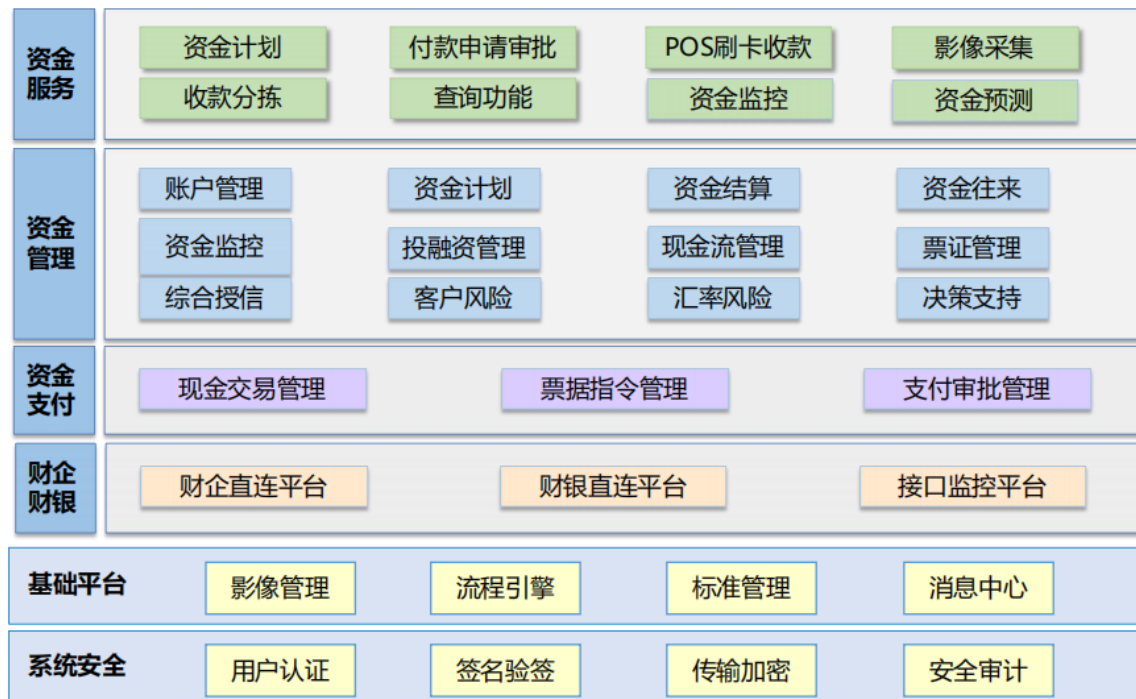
资金服务

资金计划 付款申请审批 POS刷卡收款 影像采集

收款分拣 查询功能 资金监控 资金预测

资金管理

账户管理 资金计划 资金结算 资金往来

资金监控 投融资管理 现金流管理 票证管理

综合授信 客户风险 汇率风险 决策支持

资金支付

现金交易管理 票据指令管理 支付审批管理

财企财银

财企直连平台 财银直连平台 接口监控平台

基础平台

影像管理 流程引擎 标准管理 消息中心

系统安全

用户认证 签名验签 传输加密 安全审计